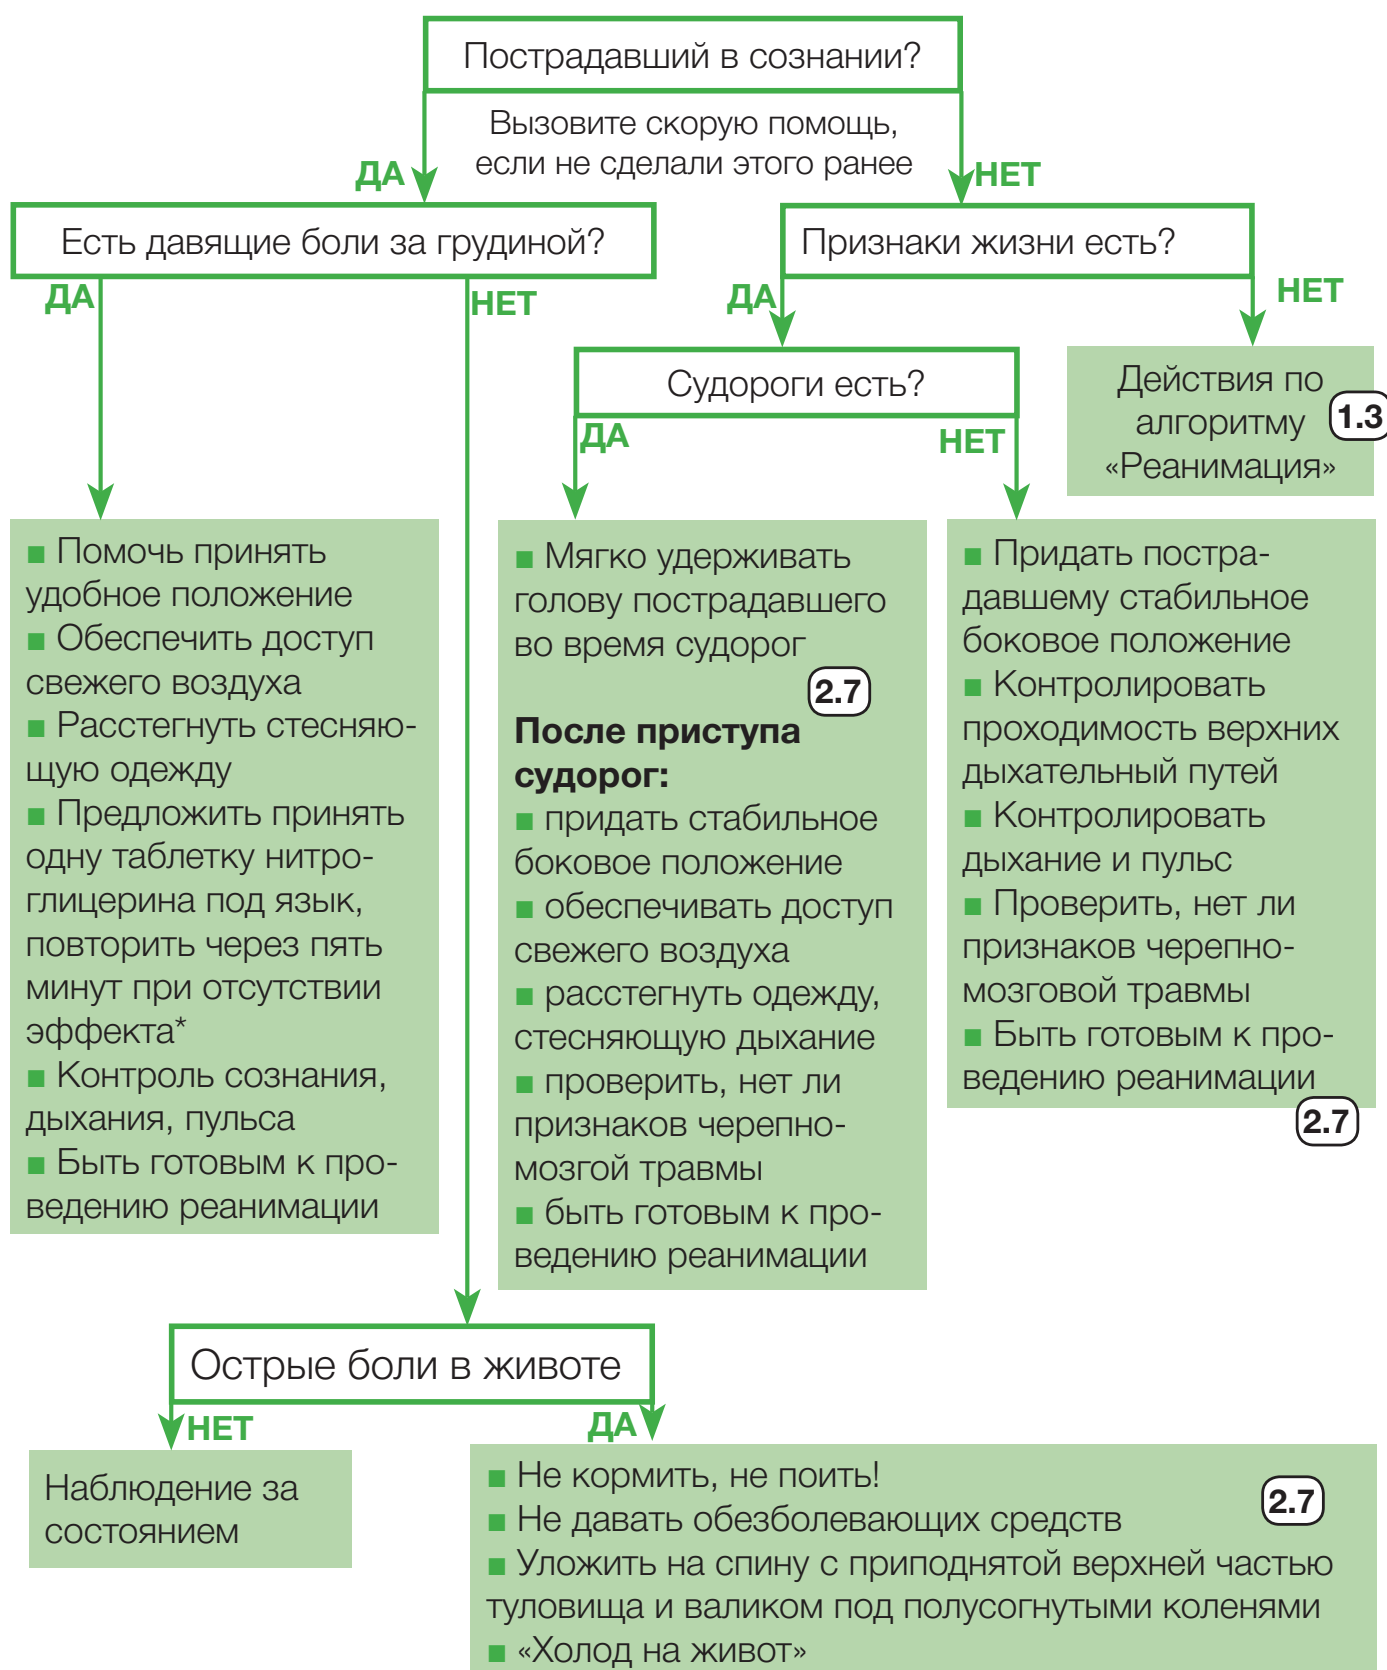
Пострадавший в сознании?

Вызовите скорую помощь, если не сделали этого ранее

ДА

НЕТ

Есть давящие боли за грудиной?

ДА

НЕТ

Признаки жизни есть?

ДА

НЕТ

Судороги есть?

Действия по алгоритму «Реанимация» 1.3

ДА

НЕТ

■ Помочь принять удобное положение
■ Обеспечить доступ свежего воздуха
■ Расстегнуть стесняющую одежду
■ Предложить принять одну таблетку нитроглицерина под язык, повторить через пять минут при отсутствии эффекта*
■ Контроль сознания, дыхания, пульса
■ Быть готовым к проведению реанимации

■ Мягко удерживать голову пострадавшего во время судорог

2.7

**После приступа судорог:**
■ придать стабильное боковое положение
■ обеспечивать доступ свежего воздуха
■ расстегнуть одежду, стесняющую дыхание
■ проверить, нет ли признаков черепно-мозгой травмы
■ быть готовым к проведению реанимации

■ Придать пострадавшему стабильное боковое положение
■ Контролировать проходимость верхних дыхательный путей
■ Контролировать дыхание и пульс
■ Проверить, нет ли признаков черепно-мозговой травмы
■ Быть готовым к проведению реанимации

2.7

Острые боли в животе

НЕТ

ДА

Наблюдение за состоянием

■ Не кормить, не поить!
■ Не давать обезболевающих средств
■ Уложить на спину с приподнятой верхней частью туловища и валиком под полусогнутыми коленями
■ «Холод на живот»

2.7